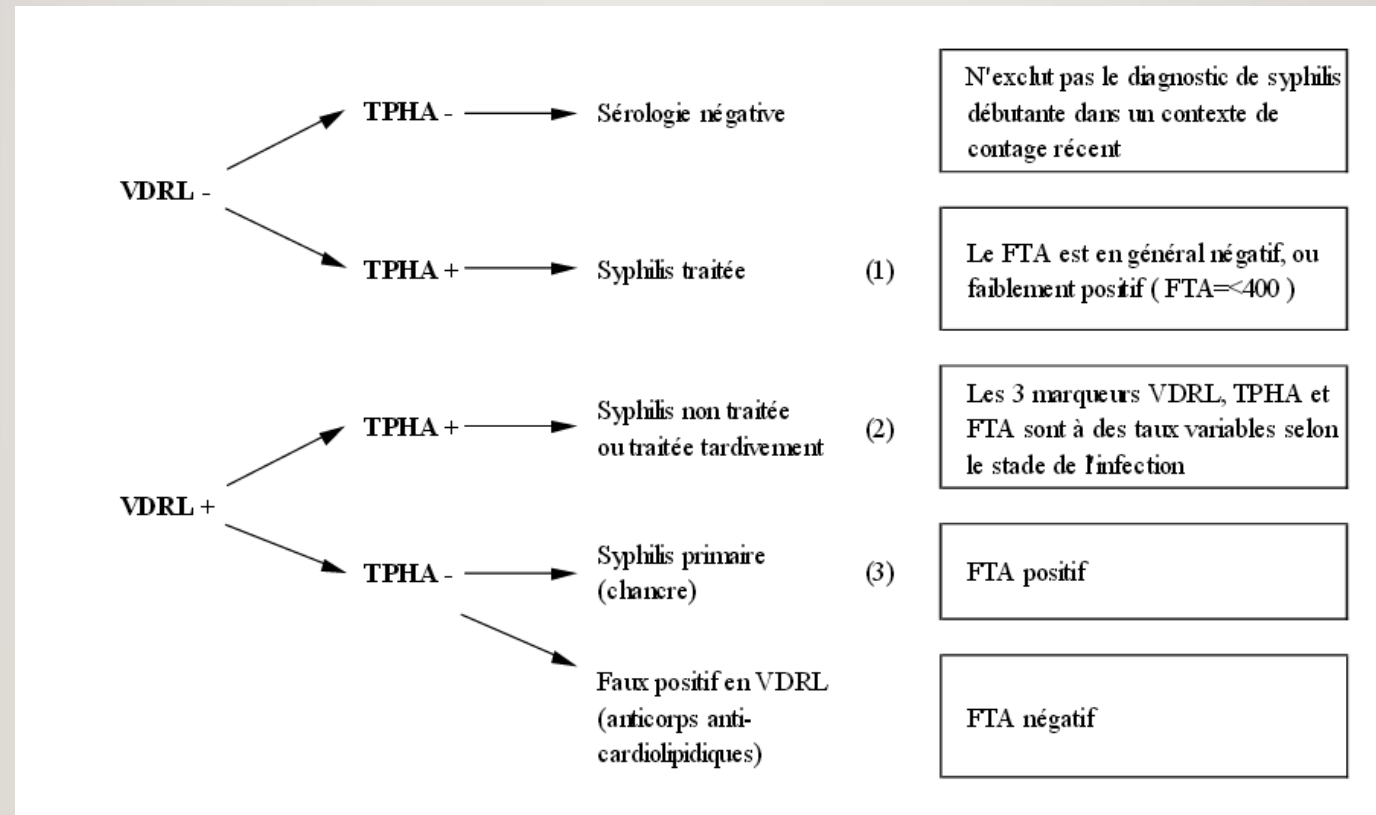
VDRL -

TPHA - Sérologie négative

N'exclut pas le diagnostic de syphilis débutante dans un contexte de contage récent

TPHA + Syphilis traitée (1)

Le FTA est en général négatif, ou faiblement positif ( FTA=<400 )

VDRL +

TPHA + Syphilis non traitée ou traitée tardivement (2)

Les 3 marqueurs VDRL, TPHA et FTA sont à des taux variables selon le stade de l'infection

TPHA - Syphilis primaire (chancre) (3)

FTA positif

Faux positif en VDRL (anticorps anti-cardiolipidiques)

FTA négatif